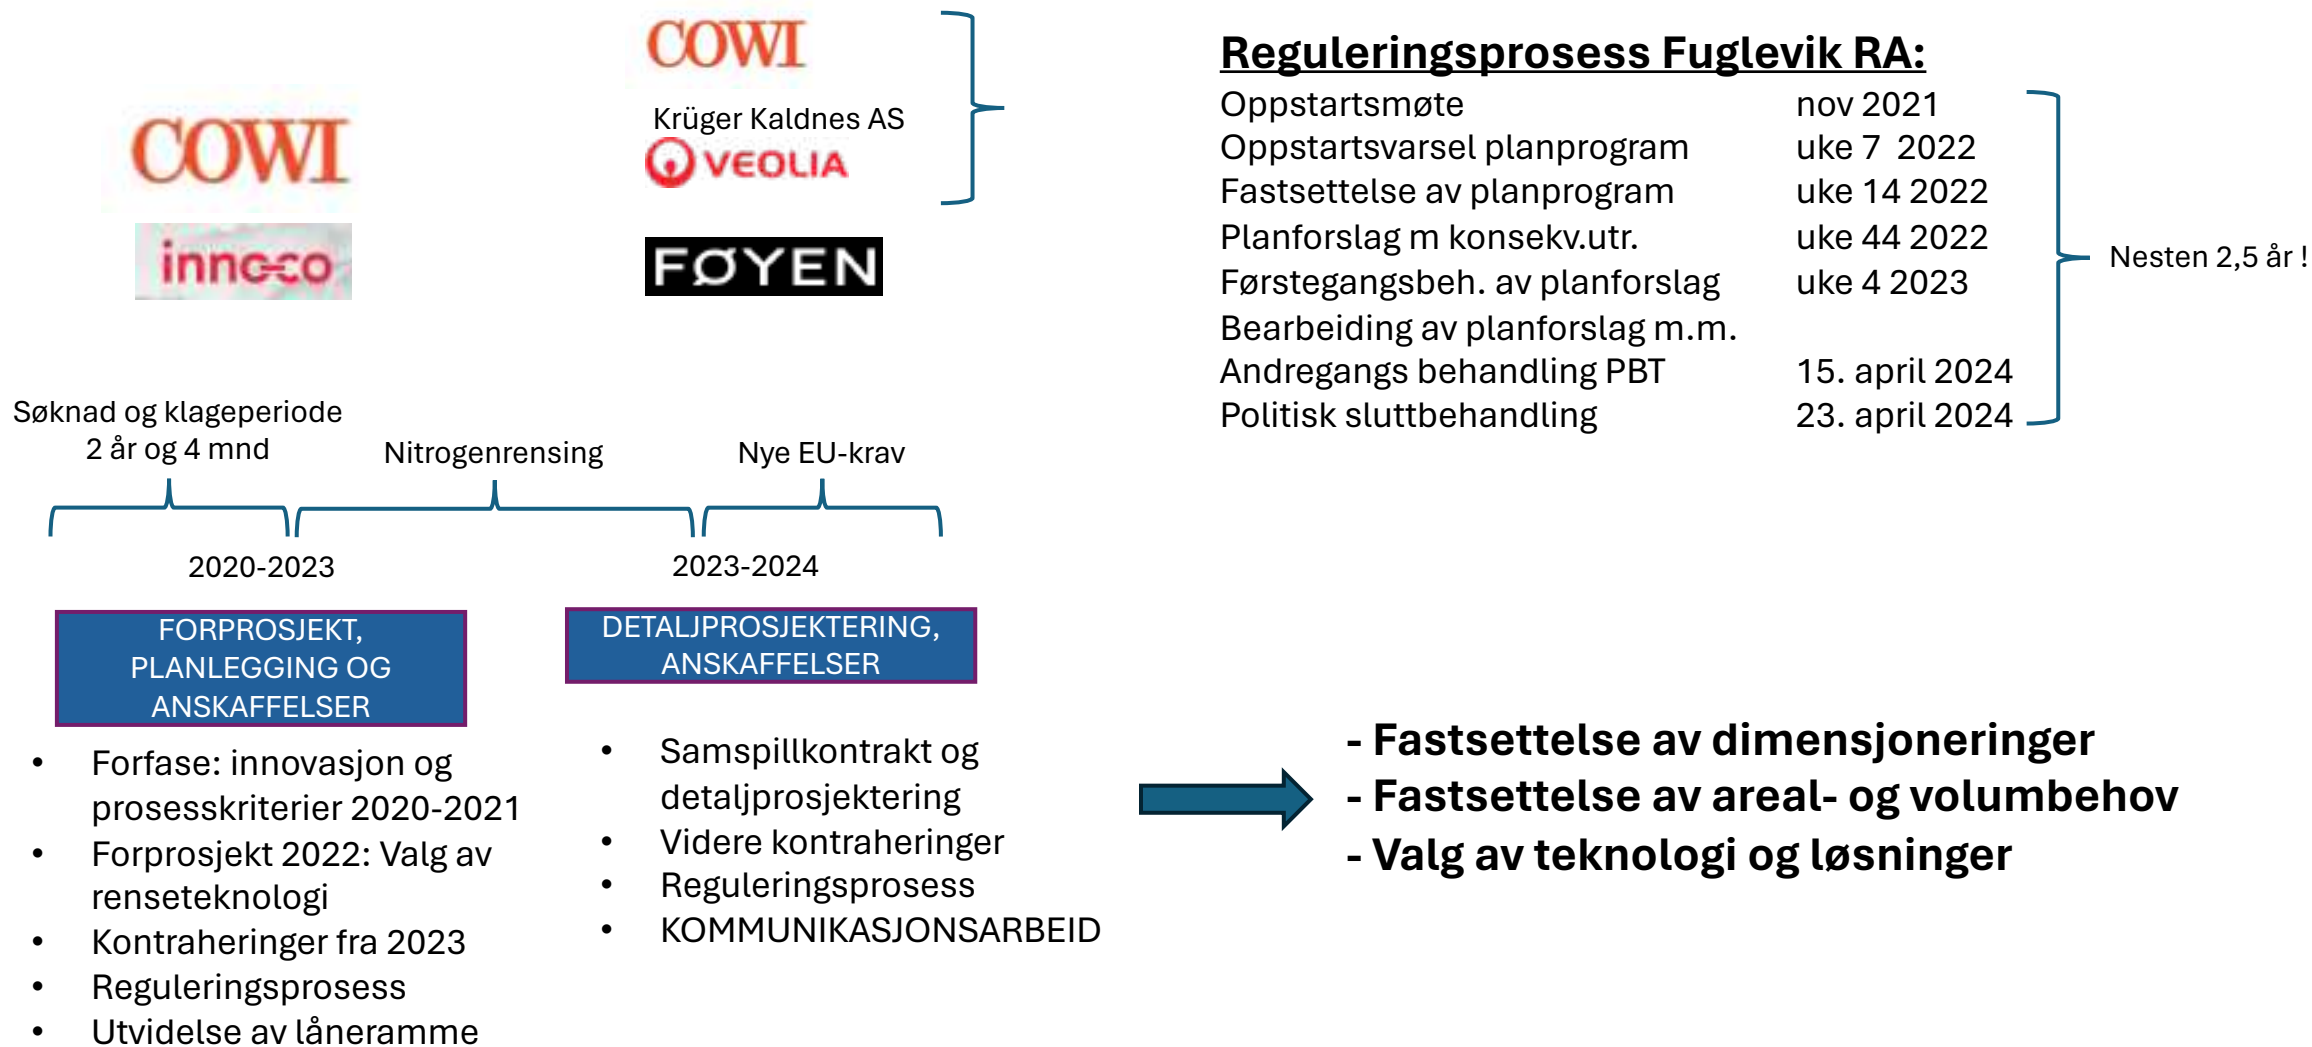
COWI

innoco

COWI

Krüger Kaldnes AS

VEOLIA

FØYEN

Reguleringsprosess Fuglevik RA:

| | |
|---|---|
| Oppstartsmøte | nov 2021 |
| Oppstartsvarsel planprogram | uke 7 2022 |
| Fastsettelse av planprogram | uke 14 2022 |
| Planforslag m konsekv.utr. | uke 44 2022 |
| Førstegangsbeh. av planforslag | uke 4 2023 |
| Bearbeiding av planforslag m.m. | |
| Andregangs behandling PBT | 15. april 2024 |
| Politisk sluttbehandling | 23. april 2024 |

Nesten 2,5 år !

Søknad og klageperiode 2 år og 4 mnd

Nitrogenrensing

Nye EU-krav

2020-2023

2023-2024

FORPROSJEKT, PLANLEGGING OG ANSKAFFELSER

DETALJPROSJEKTERING, ANSKAFFELSER

- Forfase: innovasjon og prosesskriterier 2020-2021
- Forprosjekt 2022: Valg av renseteknologi
- Kontraheringer fra 2023
- Reguleringsprosess
- Utvidelse av låneramme

- Samspillkontrakt og detaljprosjektering
- Videre kontraheringer
- Reguleringsprosess
- KOMMUNIKASJONSARBEID

- Fastsettelse av dimensjoneringer
- Fastsettelse av areal- og volumbehov
- Valg av teknologi og løsninger